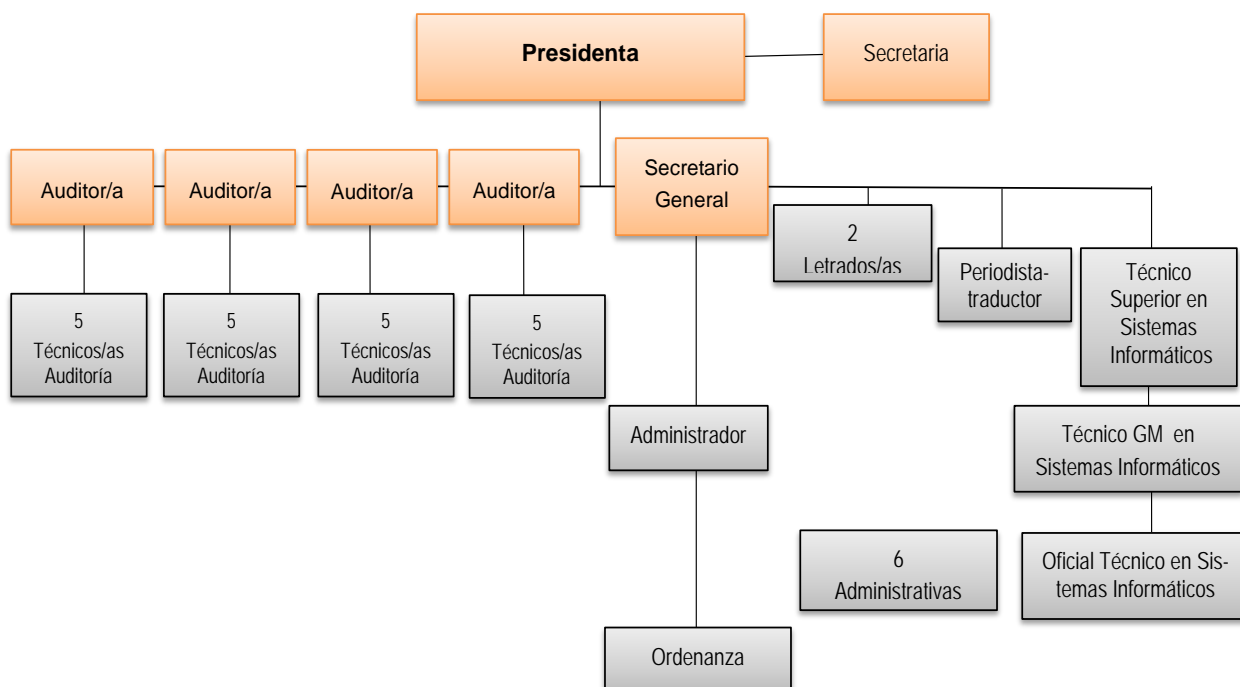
Presidenta

Secretaria

Auditor/a

Auditor/a

Auditor/a

Auditor/a

Secretario General

2 Letrados/as

Periodista-traductor

Técnico Superior en Sistemas Informáticos

5 Técnicos/as Auditoría

5 Técnicos/as Auditoría

5 Técnicos/as Auditoría

5 Técnicos/as Auditoría

Administrador

Técnico GM en Sistemas Informáticos

6 Administrativas

Oficial Técnico en Sistemas Informáticos

Ordenanza